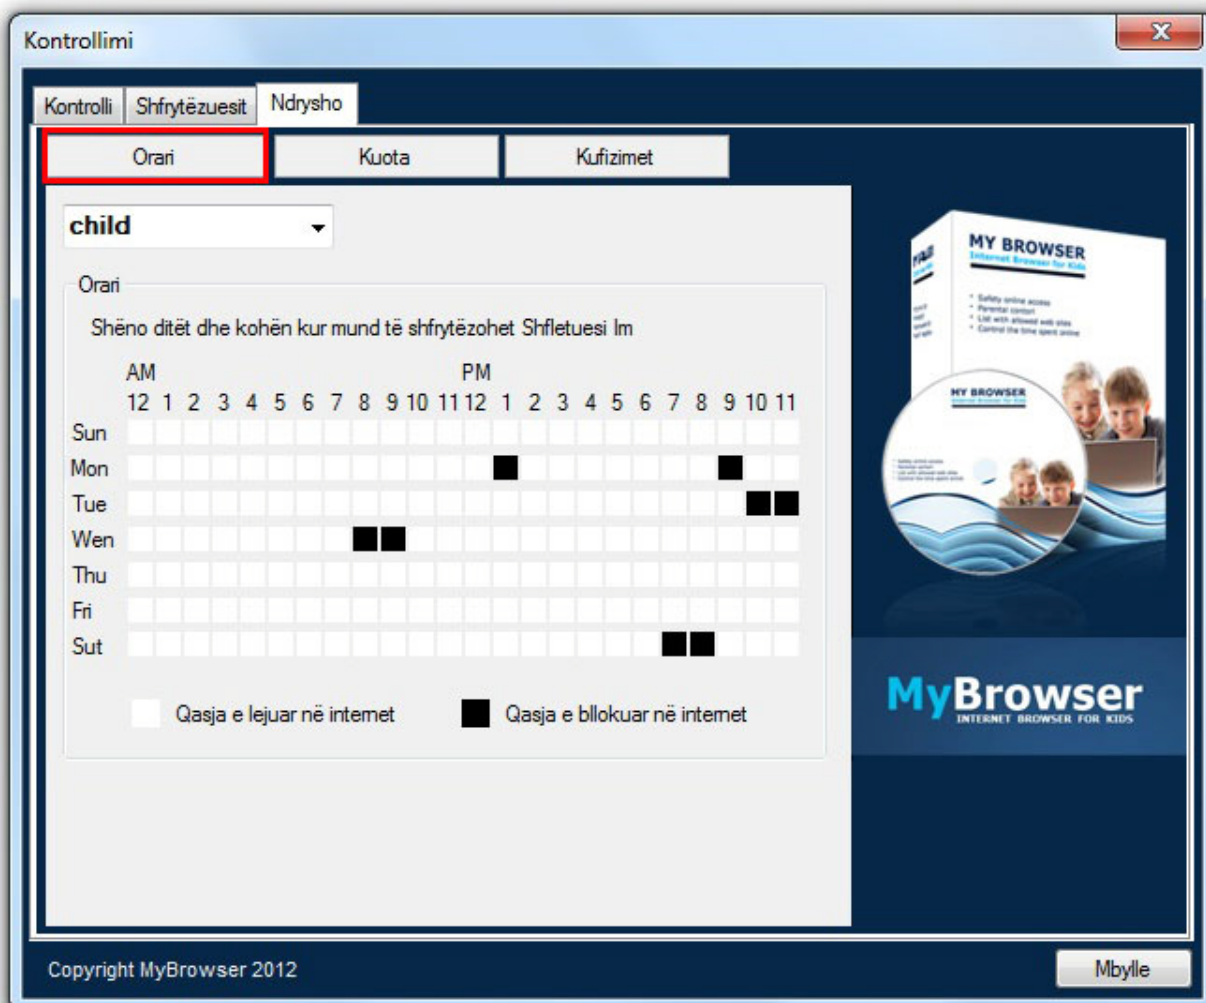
Kontrollimi

Kontrolli | Shfrytëzuesit | Ndrysho

Orari | Kuota | Kufizimet

child

Orari

Shëno ditët dhe kohën kur mund të shfrytëzohet Shfletuesi Im

AM PM
12 1 2 3 4 5 6 7 8 9 10 11 12 1 2 3 4 5 6 7 8 9 10 11
Sun
Mon
Tue
Wen
Thu
Fri
Sut

Qasja e lejuar në internet
Qasja e bllokuar në internet

MY BROWSER
Internet Browser for Kids
• Safety online access
• Parental control
• List with allowed web sites
• Control the time spent online

MY BROWSER
Internet Browser for Kids

MyBrowser
INTERNET BROWSER FOR KIDS

Copyright MyBrowser 2012

Mbylle